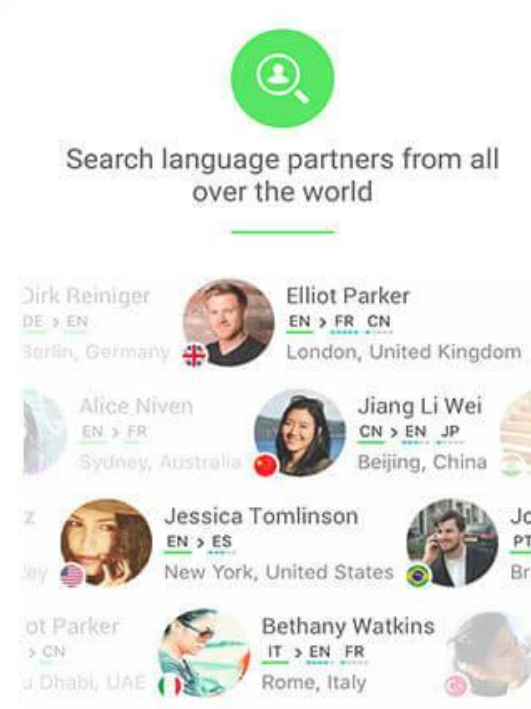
Search language partners from all over the world

Dirk Reiniger
DE > EN
Berlin, Germany

Elliot Parker
EN > FR CN
London, United Kingdom

Alice Niven
EN > FR
Sydney, Australia

Jiang Li Wei
CN > EN JP
Beijing, China

z
ley

Jessica Tomlinson
EN > ES
New York, United States

Jo
PT
Br

ot Parker
> CN
u Dhabi, UAE

Bethany Watkins
IT > EN FR
Rome, Italy